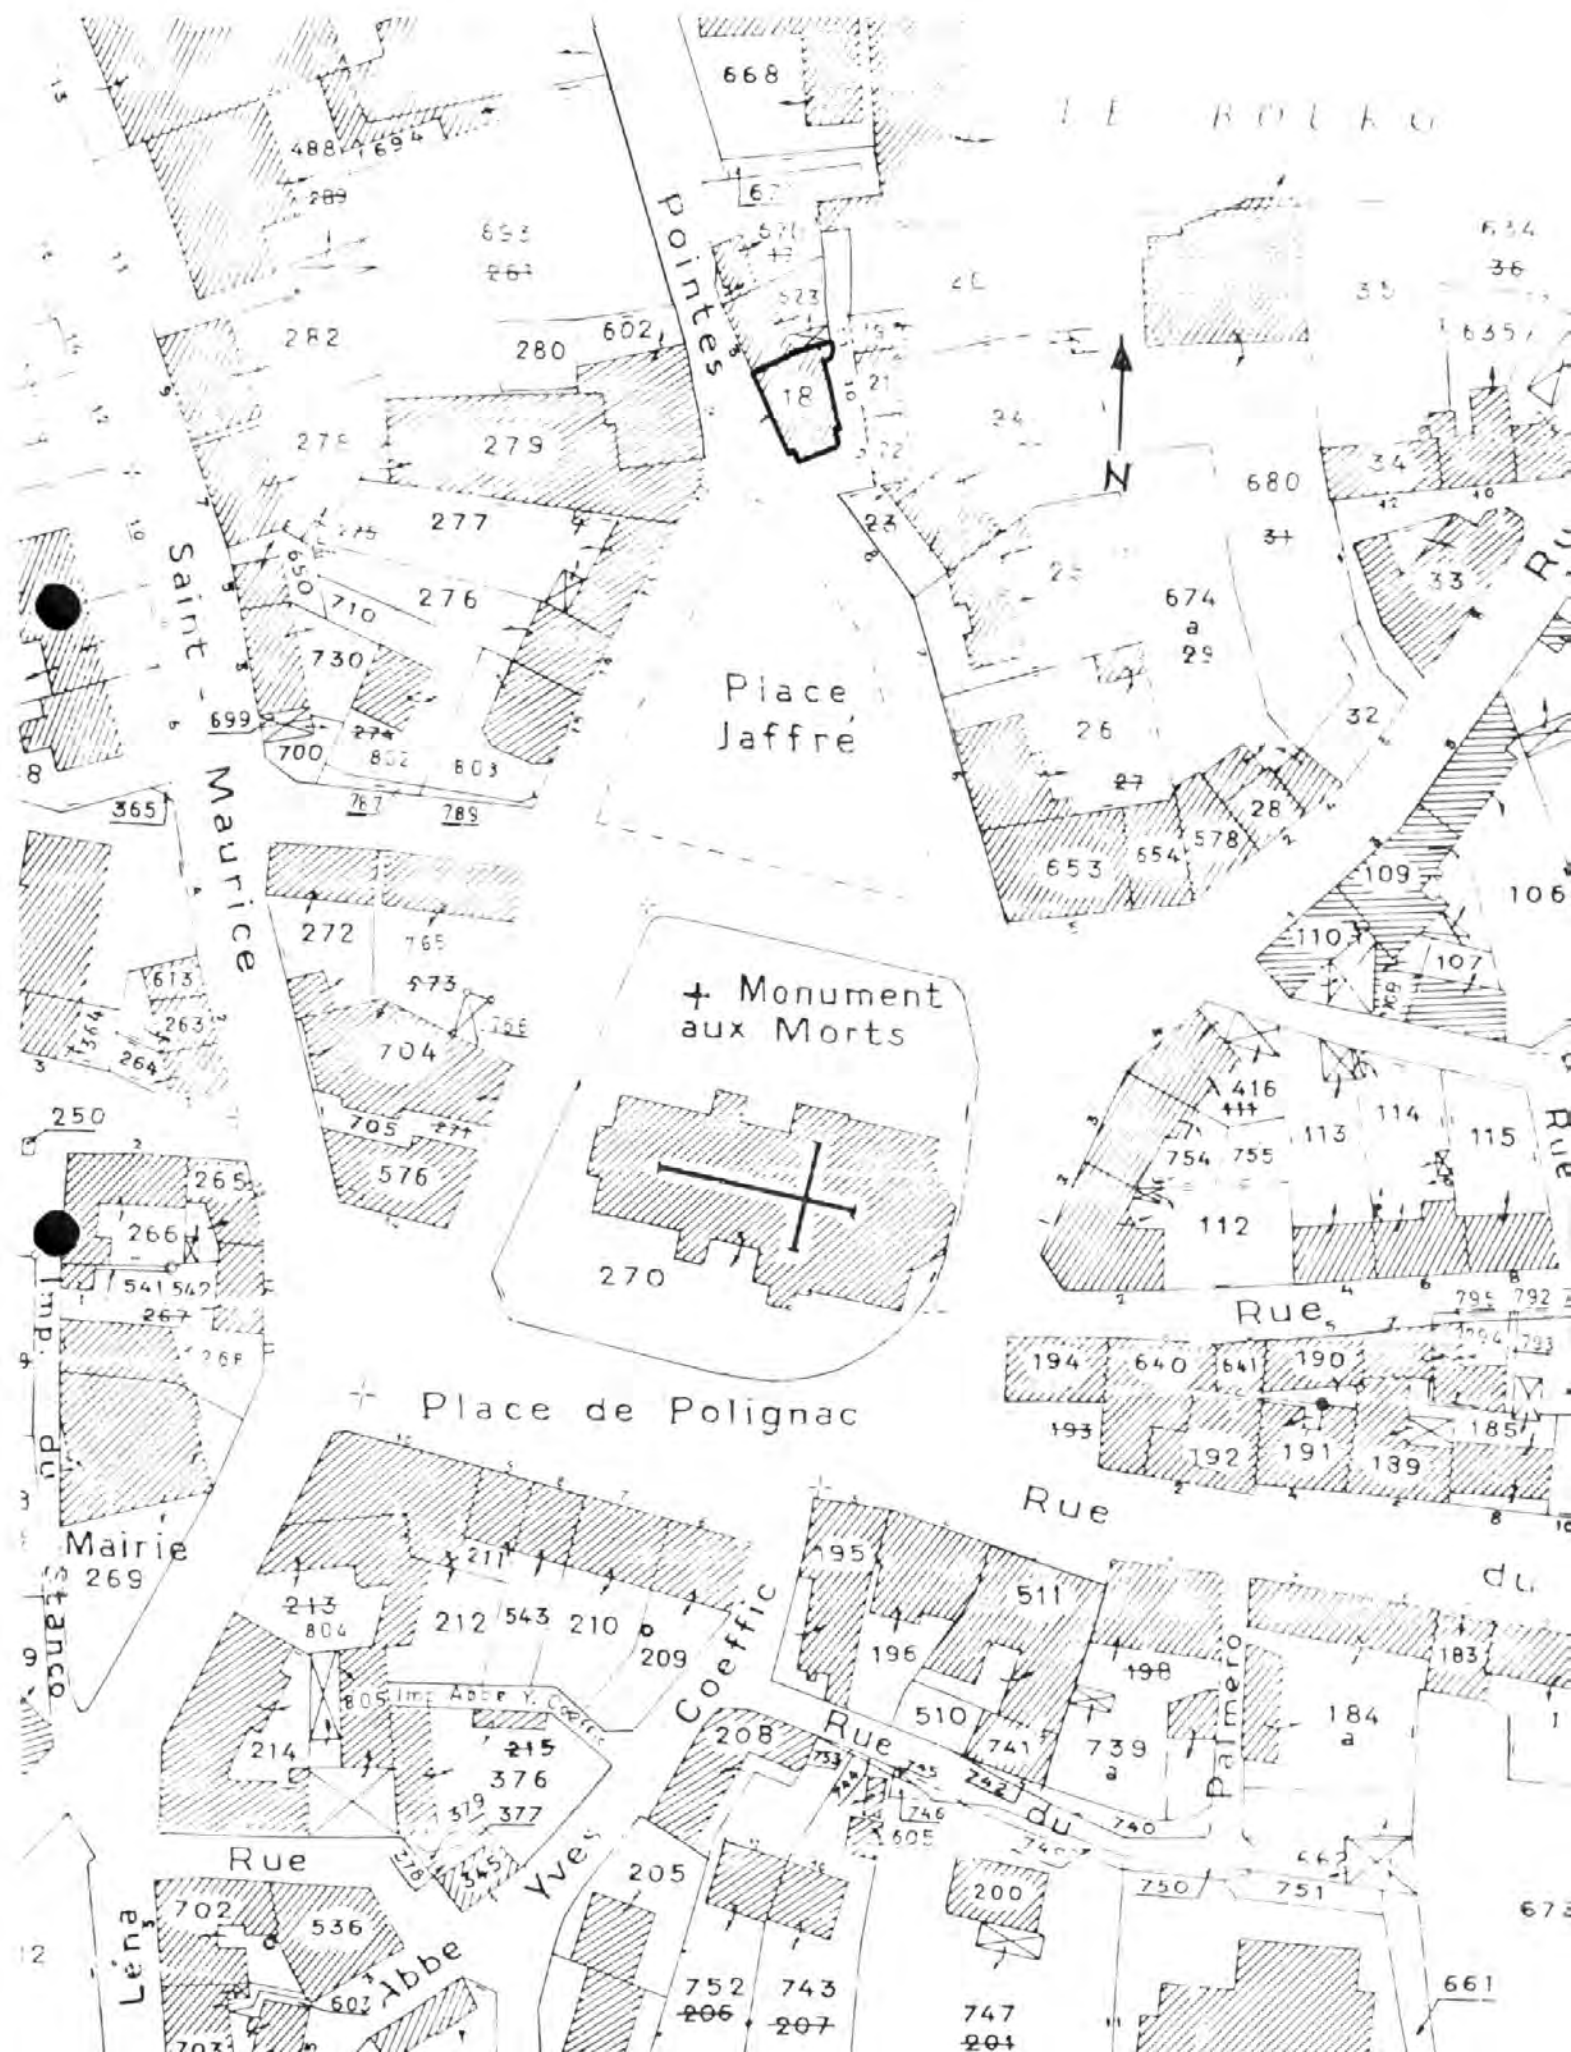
668
LE BOURG
488 694
289
pointes
693
~~281~~
576
623
20
635
36
35
282
280
602
18
21
24
279
22
680
N
34
277
23
Saint
276
650
710
674
a
29
33
730
Place
Jaffré
32
699
700
802
803
26
Maurice
767
789
27
28
365
578
653
654
109
106
272
765
110
107
613
573
766
263
364
264
704
+ Monument
aux Morts
416
~~111~~
114
115
250
705
576
113
754
755
Rue
265
266
112
270
541 542
~~267~~
795
792
Rue
268
194
640
641
190
Imp. du
Place de Polignac
~~193~~
192
191
189
185
Rue
Mairie
269
195
du
211
511
213
804
212
543
210
209
Coeffic
196
198
183
Stanco
805 Imp. Abbé Y. Coeffic
510
184
a
208
Rue
741
739
a
Palmero
214
~~215~~
376
742
du
740
379
377
605
746
Rue
378
345
Yves
205
200
750
751
673
702
536
Léna
Abbé
607
752
~~206~~
743
~~207~~
747
~~201~~
661
703